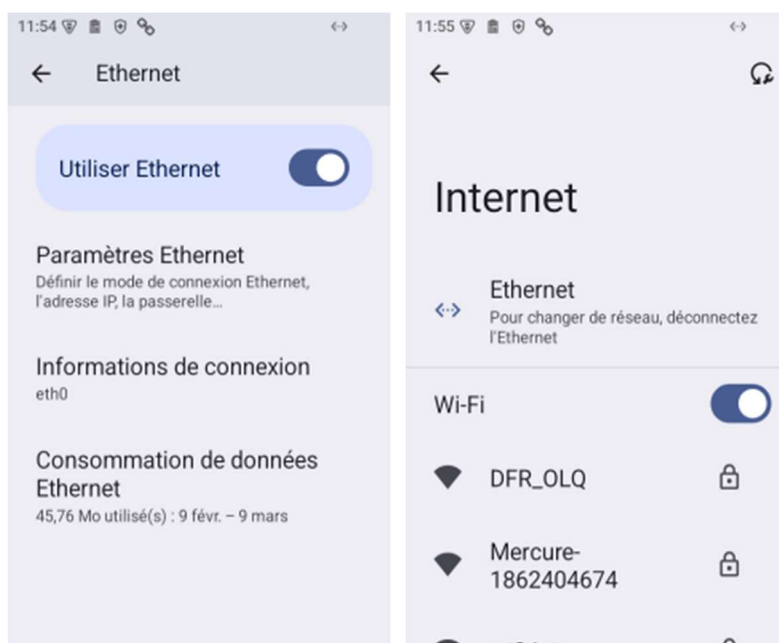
11:54

Ethernet

Utiliser Ethernet

Paramètres Ethernet
Définir le mode de connexion Ethernet, l'adresse IP, la passerelle...

Informations de connexion
eth0

Consommation de données Ethernet
45,76 Mo utilisé(s) : 9 févr. – 9 mars

11:55

Internet

Ethernet
Pour changer de réseau, déconnectez l'Ethernet

Wi-Fi

DFR_OLQ

Mercure-1862404674

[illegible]